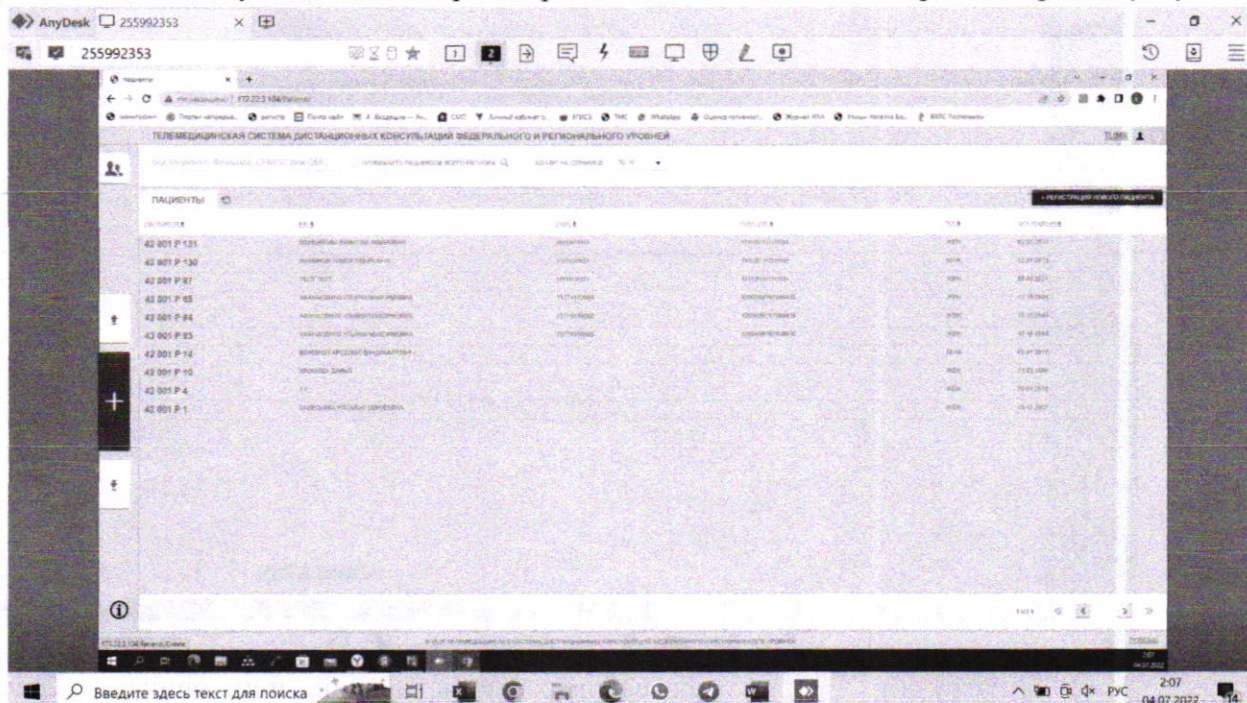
AnyDesk 255992353

255992353

ТЕЛЕМЕДИЦИНСКАЯ СИСТЕМА ДИСТАНЦИОННЫХ КОНСУЛЬТАЦИЙ ФЕДЕРАЛЬНОГО И РЕГИОНАЛЬНОГО УРОВНЕЙ

ПАЦИЕНТЫ

+ РЕГИСТРАЦИЯ НОВОГО ПАЦИЕНТА

| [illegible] | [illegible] | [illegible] | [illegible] | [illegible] | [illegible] |
|---|---|---|---|---|---|
| 42 001 P 131 | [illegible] | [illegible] | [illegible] | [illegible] | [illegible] |
| 42 001 P 130 | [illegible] | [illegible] | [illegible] | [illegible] | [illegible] |
| 42 001 P 87 | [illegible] | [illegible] | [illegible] | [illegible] | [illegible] |
| 42 001 P 85 | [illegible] | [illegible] | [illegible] | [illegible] | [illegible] |
| 42 001 P 84 | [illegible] | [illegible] | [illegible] | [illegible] | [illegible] |
| 42 001 P 83 | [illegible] | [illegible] | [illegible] | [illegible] | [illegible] |
| 42 001 P 14 | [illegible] | | | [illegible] | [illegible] |
| 42 001 P 10 | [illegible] | | | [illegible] | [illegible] |
| 42 001 P 4 | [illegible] | | | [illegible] | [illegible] |
| 42 001 P 1 | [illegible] | | | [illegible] | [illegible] |

Введите здесь текст для поиска

РУС 2:07 04.07.2022